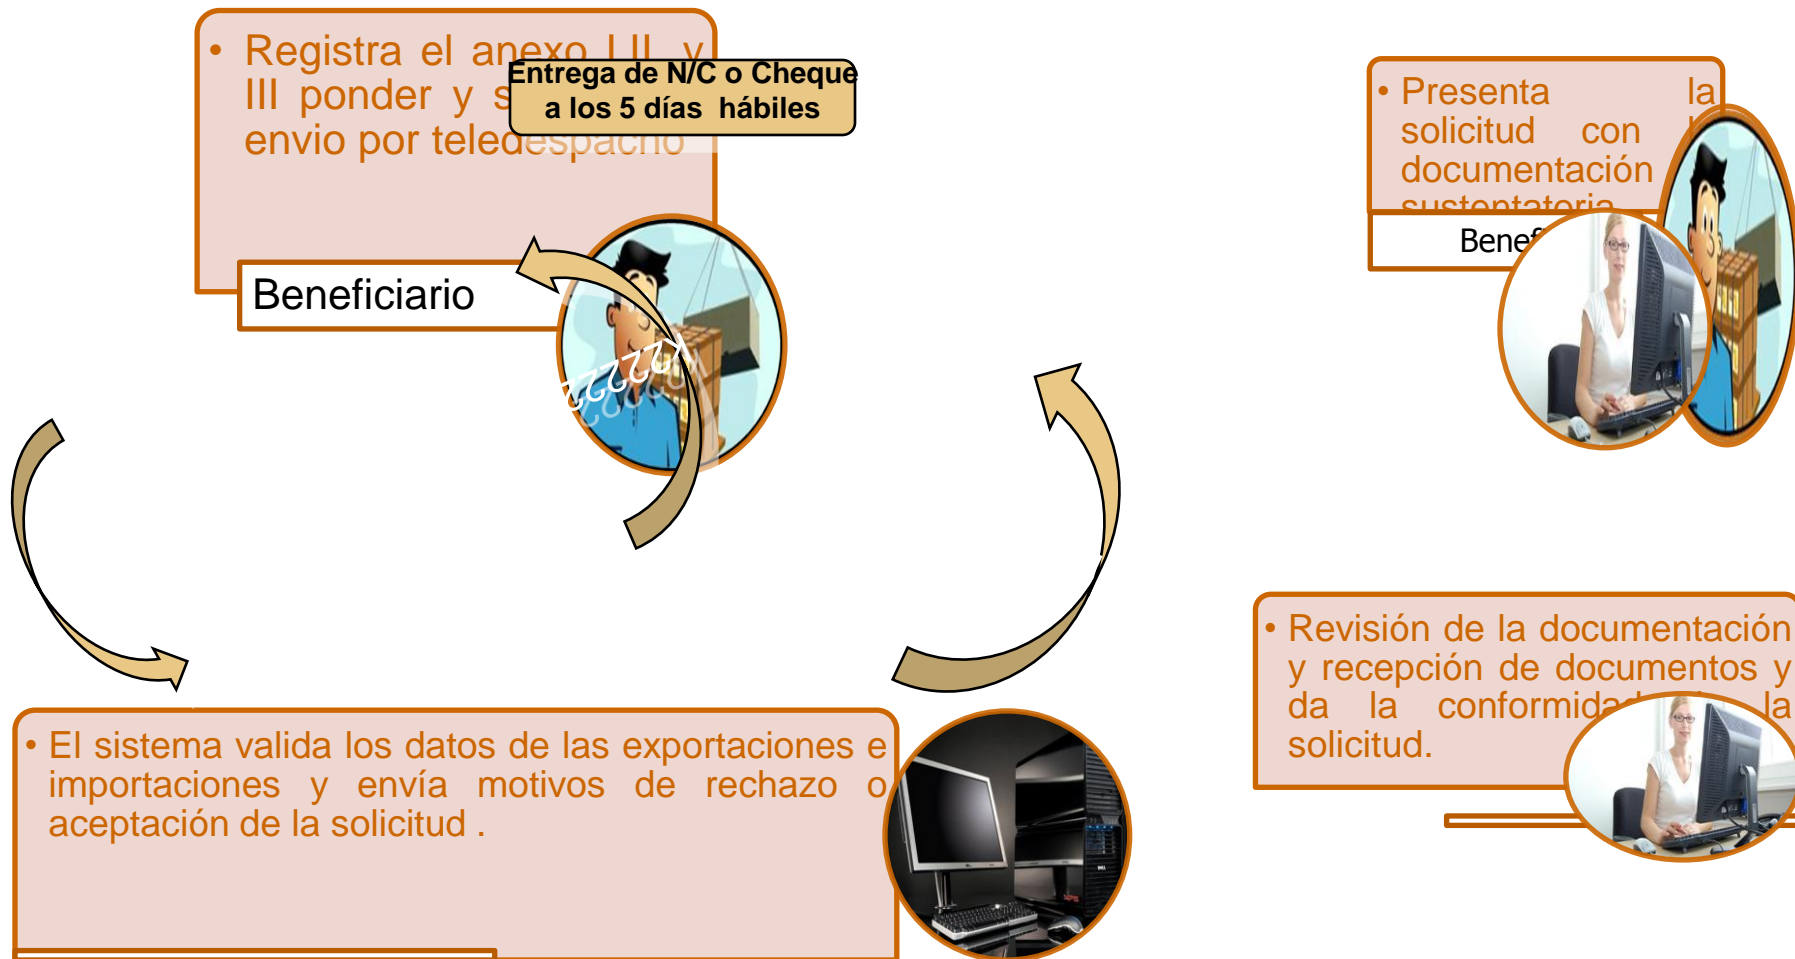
• Registra el anexo I II y III ponder y s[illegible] envio por teledespacho

Entrega de N/C o Cheque a los 5 días hábiles

Beneficiario

• Presenta la solicitud con la documentación sustentatoria

Benef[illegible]

• Revisión de la documentación y recepción de documentos y da la conformida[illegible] la solicitud.

• El sistema valida los datos de las exportaciones e importaciones y envía motivos de rechazo o aceptación de la solicitud .